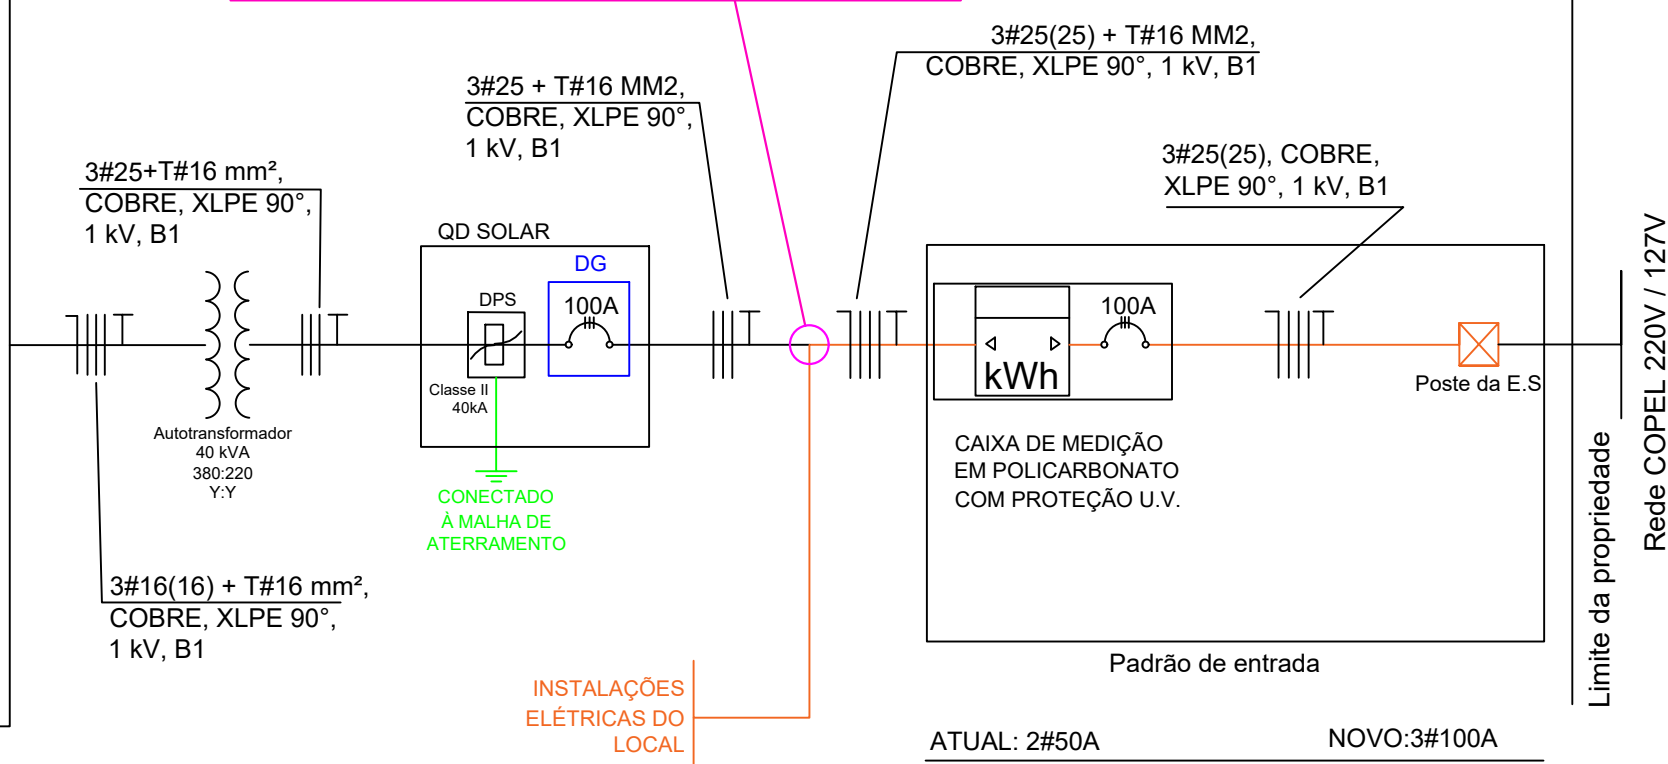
3#25(25) + T#16 MM2,
COBRE, XLPE 90°, 1 kV, B1

3#25 + T#16 MM2,
COBRE, XLPE 90°,
1 kV, B1

3#25(25), COBRE,
XLPE 90°, 1 kV, B1

3#25+T#16 mm²,
COBRE, XLPE 90°,
1 kV, B1

QD SOLAR

DG

DPS

100A

100A

kWh

Autotransformador
40 kVA
380:220
Y:Y

Classe II
40kA

CONECTADO
À MALHA DE
ATERRAMENTO

Poste da E.S

CAIXA DE MEDIÇÃO
EM POLICARBONATO
COM PROTEÇÃO U.V.

3#16(16) + T#16 mm²,
COBRE, XLPE 90°,
1 kV, B1

Padrão de entrada

INSTALAÇÕES
ELÉTRICAS DO
LOCAL

ATUAL: 2#50A

NOVO:3#100A

Limite da propriedade

Rede COPEL 220V / 127V